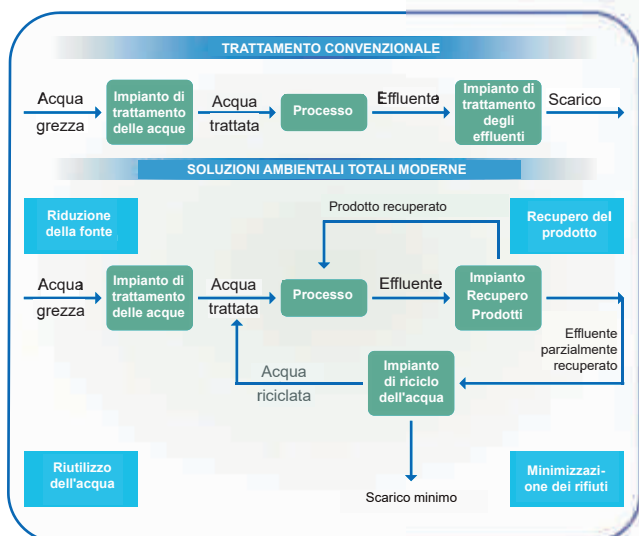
TRATTAMENTO CONVENZIONALE

Acqua grezza

Impianto di trattamento delle acque

Acqua trattata

Processo

Effluente

Impianto di trattamento degli effluenti

Scarico

SOLUZIONI AMBIENTALI TOTALI MODERNE

Riduzione della fonte

Prodotto recuperato

Recupero del prodotto

Acqua grezza

Impianto di trattamento delle acque

Acqua trattata

Processo

Effluente

Impianto Recupero Prodotti

Effluente parzialmente recuperato

Acqua riciclata

Impianto di riciclo dell'acqua

Riutilizzo dell'acqua

Scarico minimo

Minimizzazione dei rifiuti